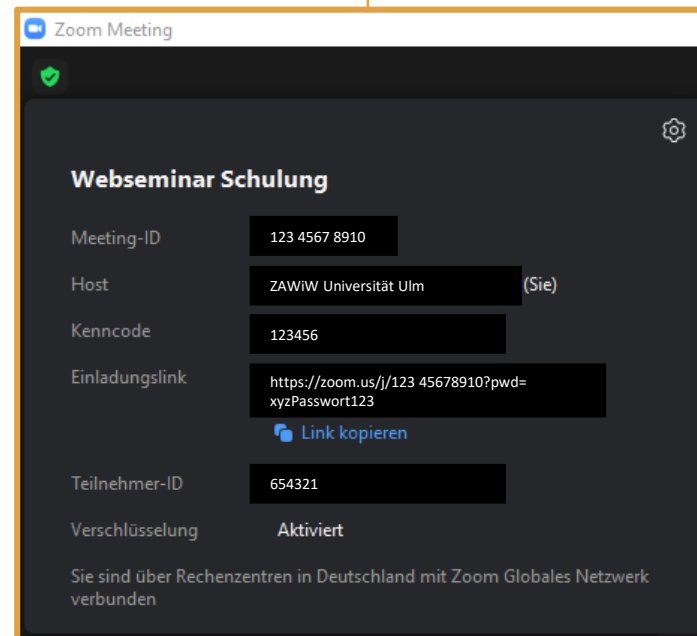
Zoom Meeting

Webseminar Schulung

| | |
|---|---|
| Meeting-ID | 123 4567 8910 |
| Host | ZAWiW Universität Ulm (Sie) |
| Kenncode | 123456 |
| Einladungslink | https://zoom.us/j/123 45678910?pwd=xyzPasswort123 |
| | Link kopieren |
| Teilnehmer-ID | 654321 |
| Verschlüsselung | Aktiviert |

Sie sind über Rechenzentren in Deutschland mit Zoom Globales Netzwerk verbunden